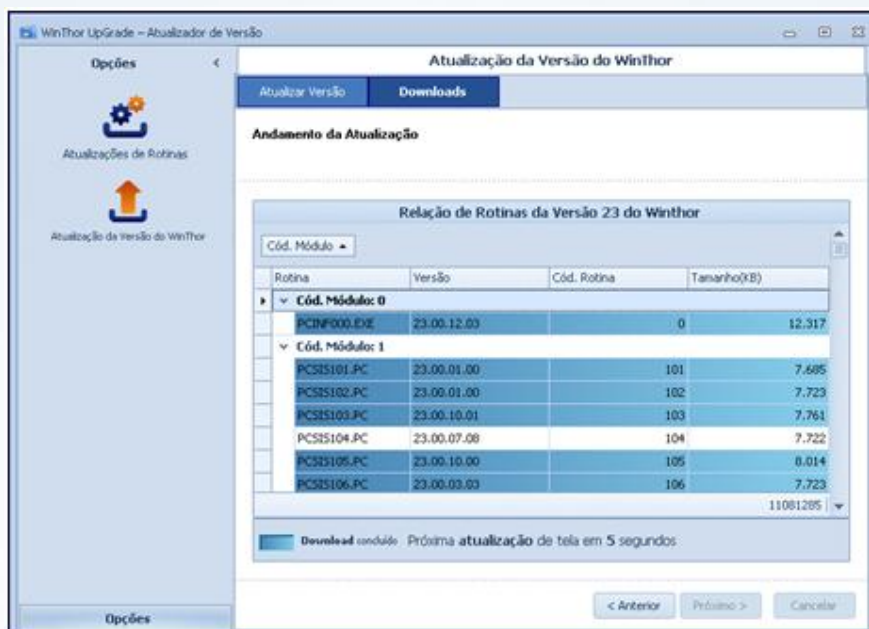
WinThor UpGrade – Atualizador de Versão

Opções

Atualizações de Rotinas

Atualização da Versão do WinThor

Opções

Atualização da Versão do WinThor

Atualizar Versão | Downloads

Andamento da Atualização

Relação de Rotinas da Versão 23 do Winthor

Cód. Módulo ▲

| Rotina | Versão | Cód. Rotina | Tamanho(KB) |
|---|---|---|---|
| Cód. Módulo: 0 | | | |
| PCINF000.EXE | 23.00.12.03 | 0 | 12.317 |
| Cód. Módulo: 1 | | | |
| PCSIS101.PC | 23.00.01.00 | 101 | 7.685 |
| PCSIS102.PC | 23.00.01.00 | 102 | 7.723 |
| PCSIS103.PC | 23.00.10.01 | 103 | 7.761 |
| PCSIS104.PC | 23.00.07.08 | 104 | 7.722 |
| PCSIS105.PC | 23.00.10.00 | 105 | 8.014 |
| PCSIS106.PC | 23.00.03.03 | 106 | 7.723 |
| | | | 11081285 |

Download concluído Próxima atualização de tela em 5 segundos

< Anterior | Próximo > | Cancelar